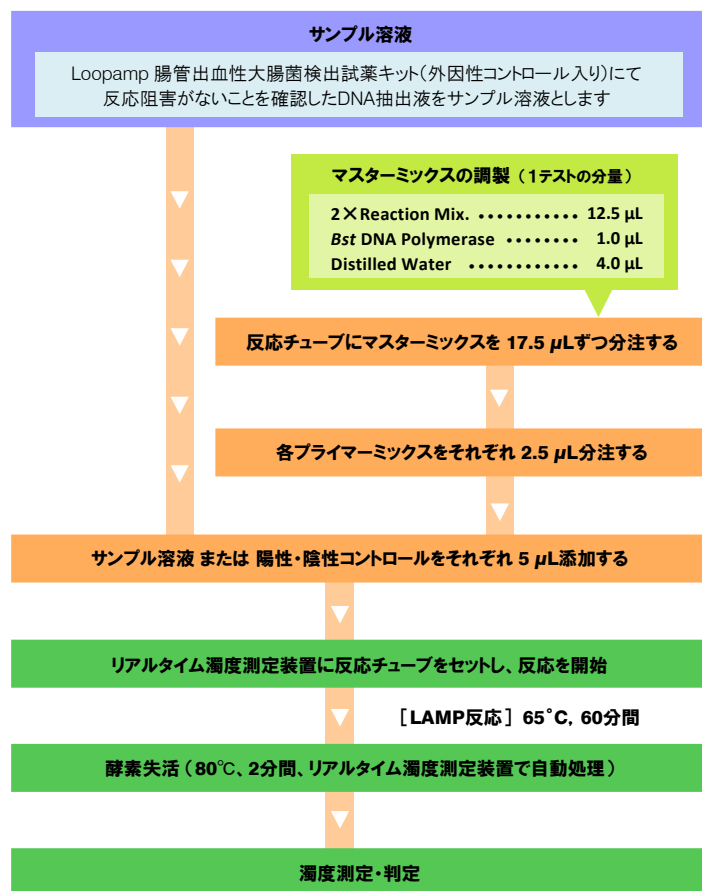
サンプル溶液

Loopamp 腸管出血性大腸菌検出試薬キット(外因性コントロール入り)にて反応阻害がないことを確認したDNA抽出液をサンプル溶液とします

マスターミックスの調製(1テストの分量)

| | |
|---|---|
| 2×Reaction Mix. ・・・・・・・・・・・ | 12.5 μL |
| *Bst* DNA Polymerase ・・・・・・・・ | 1.0 μL |
| Distilled Water ・・・・・・・・・・・・ | 4.0 μL |

反応チューブにマスターミックスを 17.5 μLずつ分注する

各プライマーミックスをそれぞれ 2.5 μL分注する

サンプル溶液 または 陽性・陰性コントロールをそれぞれ 5 μL添加する

リアルタイム濁度測定装置に反応チューブをセットし、反応を開始

[LAMP反応] 65°C, 60分間

酵素失活(80℃、2分間、リアルタイム濁度測定装置で自動処理)

濁度測定・判定